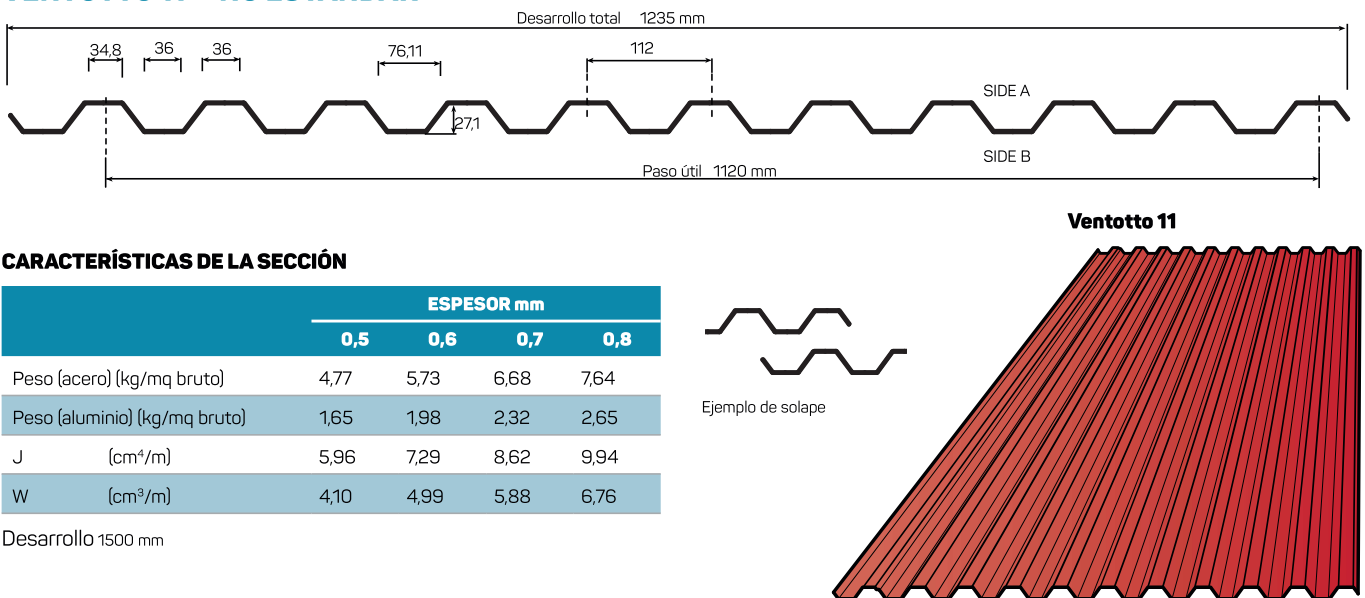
Desarrollo total 1235 mm

34,8 36 36 76,11 112

27,1

SIDE A

SIDE B

Paso útil 1120 mm

Ventotto 11

CARACTERÍSTICAS DE LA SECCIÓN

| | ESPESOR mm | | | |
|---|---|---|---|---|
| | 0,5 | 0,6 | 0,7 | 0,8 |
| Peso (acero) (kg/mq bruto) | 4,77 | 5,73 | 6,68 | 7,64 |
| Peso (aluminio) (kg/mq bruto) | 1,65 | 1,98 | 2,32 | 2,65 |
| J (cm$^4$/m) | 5,96 | 7,29 | 8,62 | 9,94 |
| W (cm$^3$/m) | 4,10 | 4,99 | 5,88 | 6,76 |

Desarrollo 1500 mm

Ejemplo de solape